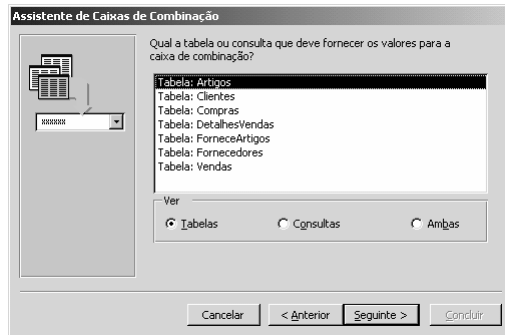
Assistente de Caixas de Combinação

xxxxxx

Qual a tabela ou consulta que deve fornecer os valores para a caixa de combinação?

Tabela: Artigos
Tabela: Clientes
Tabela: Compras
Tabela: DetalhesVendas
Tabela: ForneceArtigos
Tabela: Fornecedores
Tabela: Vendas

Ver
Tabelas
Consultas
Ambas

Cancelar
< Anterior
Seguinte >
Concluir